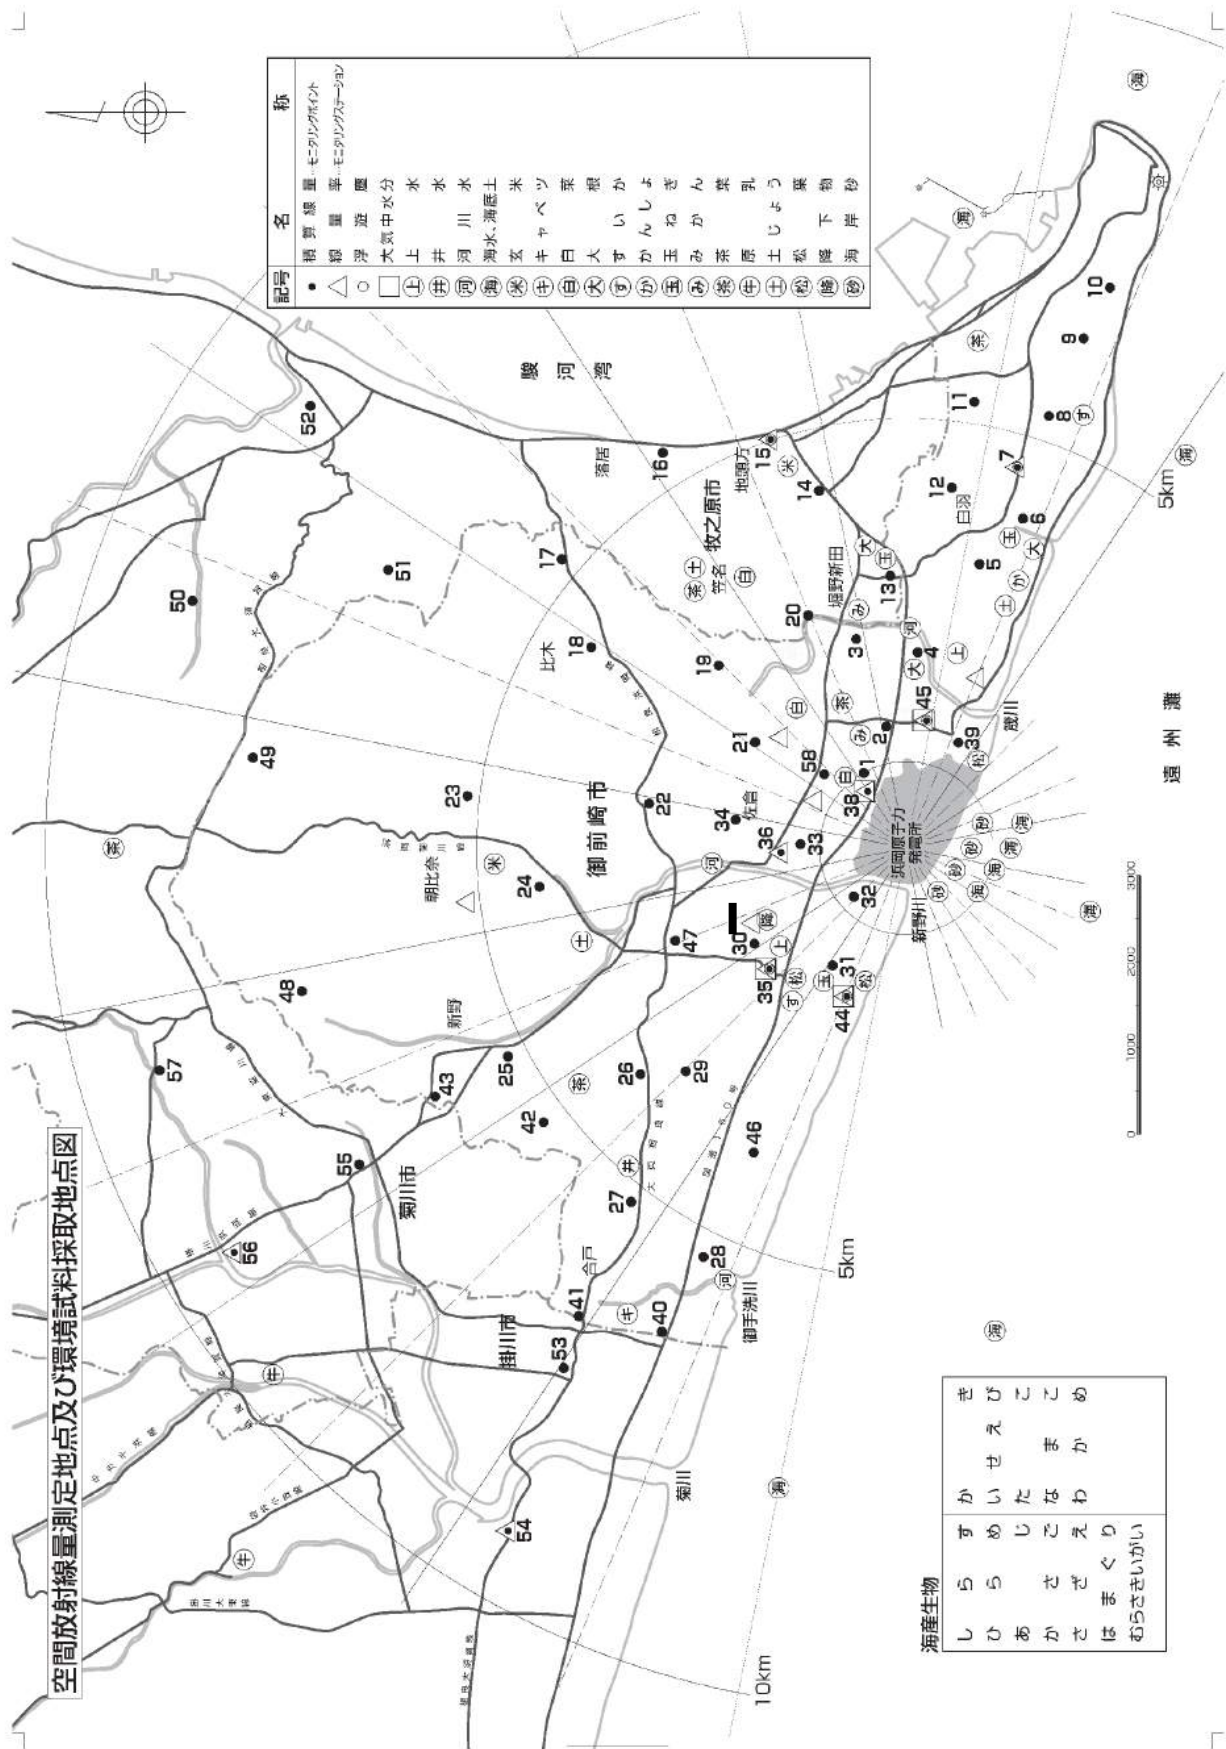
空間放射線量測定地点及び環境試料採取地点図

| 記号 | 名称 |
|---|---|
| ● | 積算線量 モニタリングポイント |
| △ | 線量率 モニタリングステーション |
| ○ | 浮遊塵 |
| □ | 大気中水分 |
| 上 | 上水 |
| 井 | 井水 |
| 河 | 河川水 |
| 海 | 海水, 海底土 |
| 米 | 玄米 |
| キ | キャベツ |
| 白 | 白菜 |
| 大 | 大根 |
| す | すいか |
| か | かんしょ |
| 玉 | 玉ねぎ |
| み | みかん |
| 茶 | 茶葉 |
| 牛 | 原乳 |
| 土 | じょう土 |
| 松 | 松葉 |
| 降 | 降下物 |
| 砂 | 海岸砂 |

駿河湾

遠州灘

海産生物

| | | | | |
|---|---|---|---|---|
| しらす | か | | き |
| ひらめ | い | せえび | |
| あ じ | た | こ | |
| かさご | な | まこ | |
| さざえ | わ | か | め |
| はまぐり | | | |
| むらさきいがい | | | |

牧之原市
御前崎市
菊川市
掛川市
浜岡原子力発電所
地頭方
落居
笠名
堀野新田
比木
佐倉
朝比奈川
新野
新野川
合戸
御手洗川
菊川
筬川
白羽

1 2 3 4 5 6 7 8 9 10 11 12 13 14 15 16 17 18 19 20 21 22 23 24 25 26 27 28 29 30 31 32 33 34 35 36 38 39 40 41 42 43 44 45 46 47 48 49 50 51 52 53 54 55 56 57 58

5km
10km
5km

0 1000 2000 3000